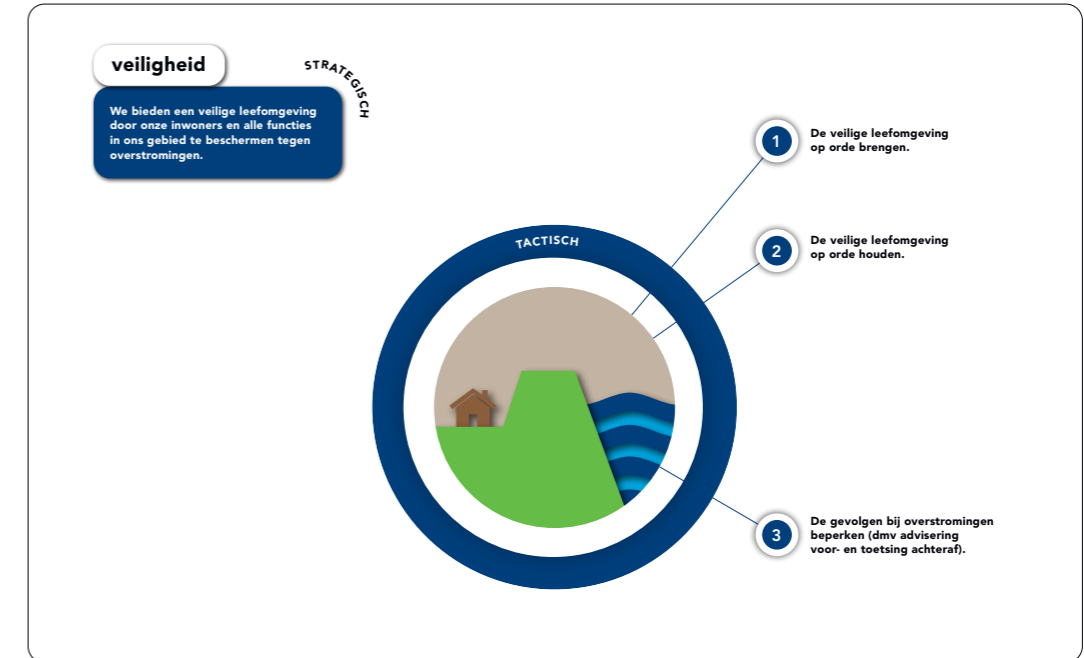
veiligheid

STRATEGISCH

We bieden een veilige leefomgeving door onze inwoners en alle functies in ons gebied te beschermen tegen overstromingen.

TACTISCH

1 De veilige leefomgeving op orde brengen.

2 De veilige leefomgeving op orde houden.

3 De gevolgen bij overstromingen beperken (dmv advisering voor- en toetsing achteraf).